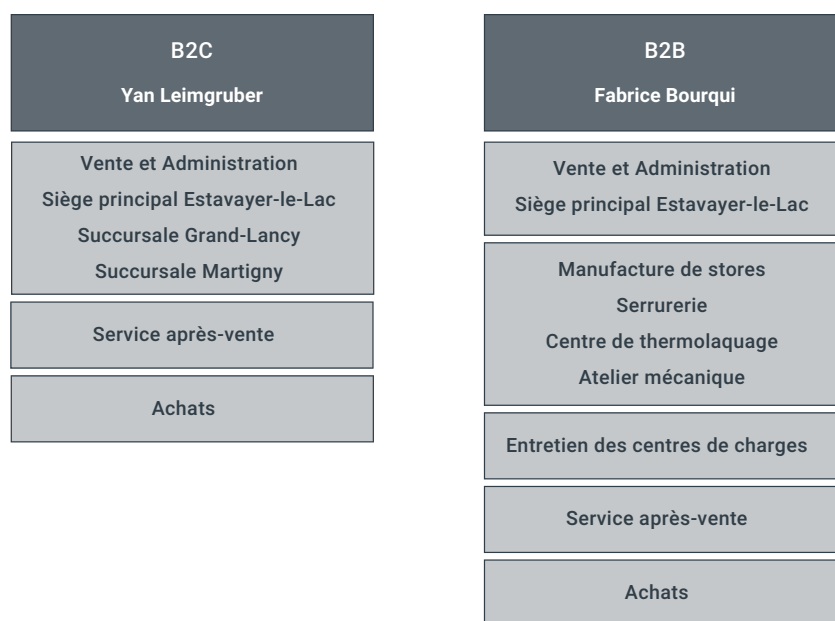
B2C

Yan Leimgruber

Vente et Administration
Siège principal Estavayer-le-Lac
Succursale Grand-Lancy
Succursale Martigny

Service après-vente

Achats

B2B

Fabrice Bourqui

Vente et Administration
Siège principal Estavayer-le-Lac

Manufacture de stores
Serrurerie
Centre de thermolaquage
Atelier mécanique

Entretien des centres de charges

Service après-vente

Achats